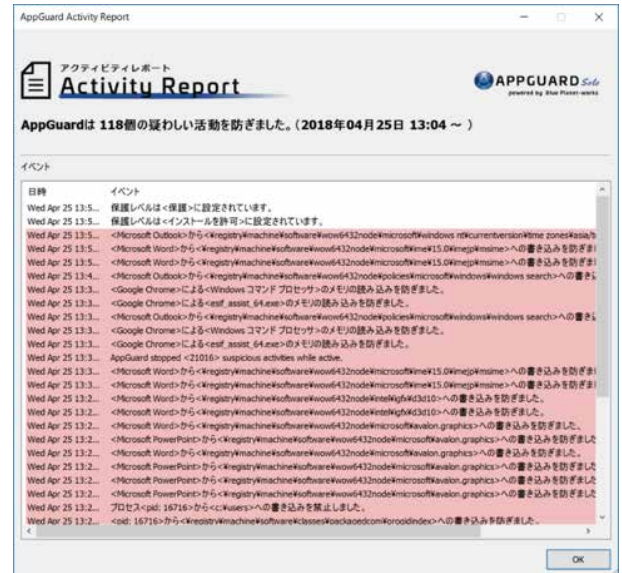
AppGuard Activity Report

アクティビティレポート
Activity Report

APPGUARD Solo
powered by Blue Planet-works

AppGuardは 118個の疑わしい活動を防ぎました。(2018年04月25日 13:04 ~ )

イベント

| 日時 | イベント |
|---|---|
| Wed Apr 25 13:5... | 保護レベルは<保護>に設定されています。 |
| Wed Apr 25 13:5... | 保護レベルは<インストールを許可>に設定されています。 |
| Wed Apr 25 13:5... | <Microsoft Outlook>から<¥registry¥machine¥software¥wow6432node¥microsoft¥windows nt¥currentversion¥time zones¥asia/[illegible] |
| Wed Apr 25 13:5... | <Microsoft Word>から<¥registry¥machine¥software¥wow6432node¥microsoft¥ime¥15.0¥imejp¥msime>への書き込みを防ぎまし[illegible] |
| Wed Apr 25 13:5... | <Microsoft Word>から<¥registry¥machine¥software¥wow6432node¥microsoft¥ime¥15.0¥imejp¥msime>への書き込みを防ぎまし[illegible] |
| Wed Apr 25 13:4... | <Microsoft Outlook>から<¥registry¥machine¥software¥wow6432node¥policies¥microsoft¥windows¥windows search>への書き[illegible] |
| Wed Apr 25 13:3... | <Google Chrome>による<Windows コマンド プロセッサ>のメモリの読み込みを防ぎました。 |
| Wed Apr 25 13:3... | <Google Chrome>による<esif_assist_64.exe>のメモリの読み込みを防ぎました。 |
| Wed Apr 25 13:3... | <Microsoft Outlook>から<¥registry¥machine¥software¥wow6432node¥policies¥microsoft¥windows¥windows search>への書き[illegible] |
| Wed Apr 25 13:3... | <Google Chrome>による<Windows コマンド プロセッサ>のメモリの読み込みを防ぎました。 |
| Wed Apr 25 13:3... | <Google Chrome>による<esif_assist_64.exe>のメモリの読み込みを防ぎました。 |
| Wed Apr 25 13:3... | AppGuard stopped <21016> suspicious activities while active. |
| Wed Apr 25 13:3... | <Microsoft Word>から<¥registry¥machine¥software¥wow6432node¥microsoft¥ime¥15.0¥imejp¥msime>への書き込みを防ぎまし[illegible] |
| Wed Apr 25 13:3... | <Microsoft Word>から<¥registry¥machine¥software¥wow6432node¥microsoft¥ime¥15.0¥imejp¥msime>への書き込みを防ぎまし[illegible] |
| Wed Apr 25 13:2... | <Microsoft Word>から<¥registry¥machine¥software¥wow6432node¥intel¥igfx¥d3d10>への書き込みを防ぎました。 |
| Wed Apr 25 13:2... | <Microsoft Word>から<¥registry¥machine¥software¥wow6432node¥intel¥igfx¥d3d10>への書き込みを防ぎました。 |
| Wed Apr 25 13:2... | <Microsoft Word>から<¥registry¥machine¥software¥wow6432node¥microsoft¥avalon.graphics>への書き込みを防ぎました。 |
| Wed Apr 25 13:2... | <Microsoft PowerPoint>から<¥registry¥machine¥software¥wow6432node¥microsoft¥avalon.graphics>への書き込みを防ぎました |
| Wed Apr 25 13:2... | <Microsoft Word>から<¥registry¥machine¥software¥wow6432node¥microsoft¥avalon.graphics>への書き込みを防ぎました。 |
| Wed Apr 25 13:2... | <Microsoft PowerPoint>から<¥registry¥machine¥software¥wow6432node¥microsoft¥avalon.graphics>への書き込みを防ぎました |
| Wed Apr 25 13:2... | <Microsoft PowerPoint>から<¥registry¥machine¥software¥wow6432node¥microsoft¥avalon.graphics>への書き込みを防ぎました |
| Wed Apr 25 13:2... | プロセス<pid: 16716>から<c:¥users>への書き込みを禁止しました。 |
| Wed Apr 25 13:2... | <pid: 16716>から<¥registry¥machine¥software¥classes¥packagedcom¥progidindex>への書き込みを防ぎました。 |

OK